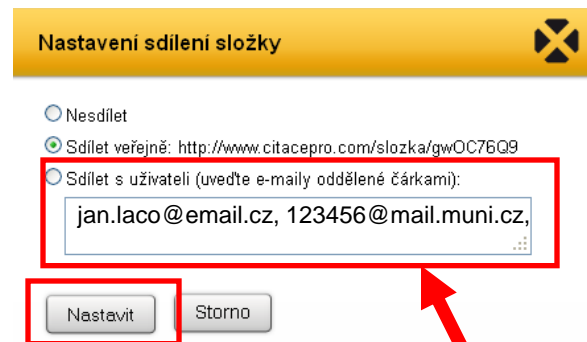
Nastavení sdílení složky

Nesdílet

Sdílet veřejně: http://www.citacepro.com/slozka/gwOC76Q9

Sdílet s uživateli (uveďte e-maily oddělené čárkami):

jan.laco@email.cz, 123456@mail.muni.cz,

Nastavit

Storno